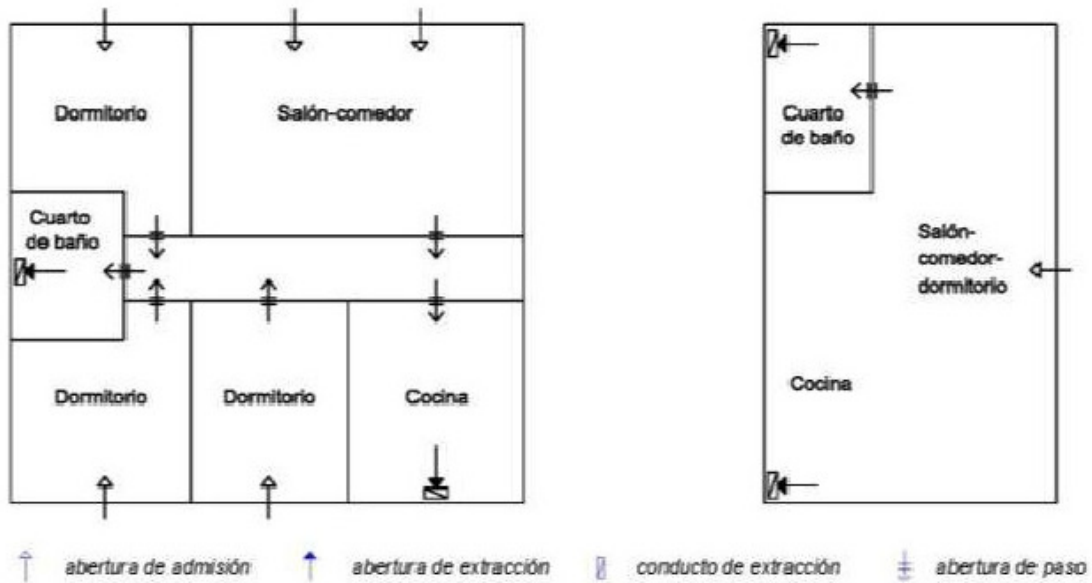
Dormitorio

Salón-comedor

Cuarto de baño

Dormitorio

Dormitorio

Cocina

Cuarto de baño

Salón-comedor-dormitorio

Cocina

abertura de admisión

abertura de extracción

conducto de extracción

abertura de paso